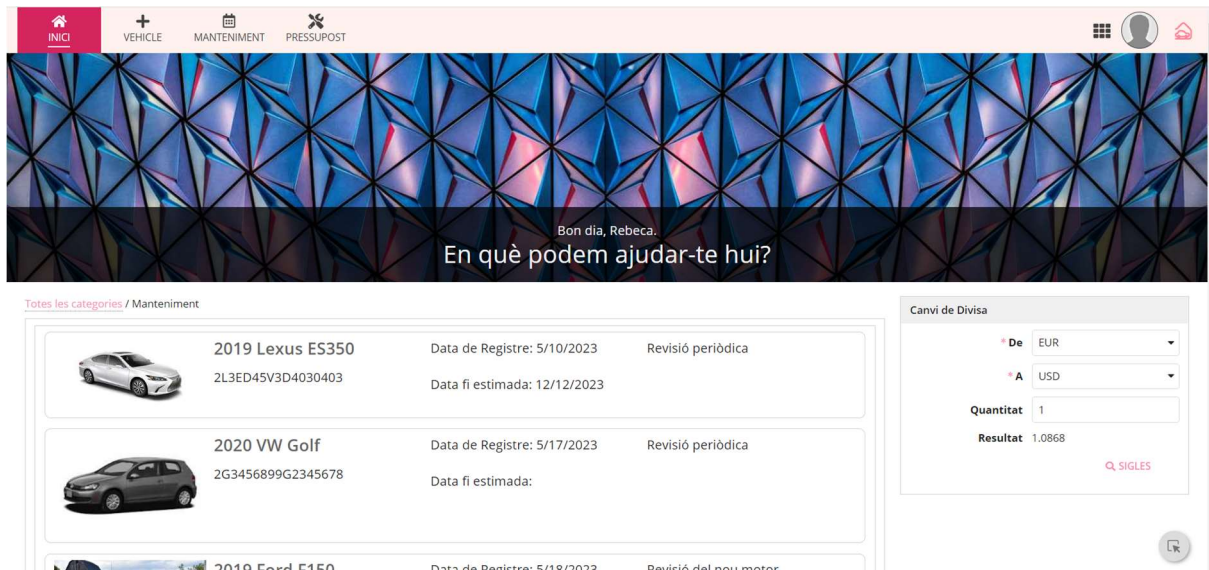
INICI VEHICLE MANTENIMENT PRESSUPOST

Bon dia, Rebeca.
En què podem ajudar-te hui?

Totes les categories / Manteniment

2019 Lexus ES350
2L3ED45V3D4030403
Data de Registre: 5/10/2023
Data fi estimada: 12/12/2023
Revisió periòdica

2020 VW Golf
2G3456899G2345678
Data de Registre: 5/17/2023
Data fi estimada:
Revisió periòdica

2019 Ford F150
Data de Registre: 5/18/2023
Revisió del nou motor

Canvi de Divisa
* De EUR
* A USD
Quantitat 1
Resultat 1.0868
SIGLES